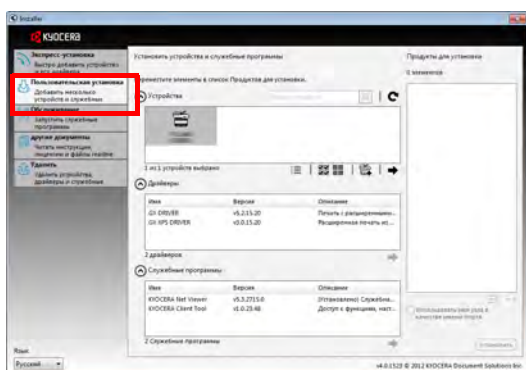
Installer

KYOCERA

Экспресс-установка
Быстро добавить устройство и драйверы

Пользовательская установка
Добавить несколько устройств и служебных

Обслуживание
Запустить служебные программы

Другие документы
Читать инструкции, лицензии и файлы readme

Удалить
Удалить устройства, драйверы и служебные

Установить устройства и служебные программы

Переместите элементы в список Продуктов для установки.

Устройства

1 из 1 устройств выбрано

Драйверы

| Имя | Версия | Описание |
|---|---|---|
| GX DRIVER | v5.2.15.20 | Печать с расширенными... |
| GX XPS DRIVER | v3.0.15.20 | Расширенная печать из... |

2 драйверов

Служебные программы

| Имя | Версия | Описание |
|---|---|---|
| KYOCERA Net Viewer | v5.3.2715.0 | (Установлено) Служебна... |
| KYOCERA Client Tool | v1.0.23.48 | Доступ к функциям, наст... |

2 Служебные программы

Продукты для установки

0 элементов

Использовать имя хоста в качестве имени порта

Установить

Язык
Русский

v4.0.1523 © 2012 KYOCERA Document Solutions Inc.